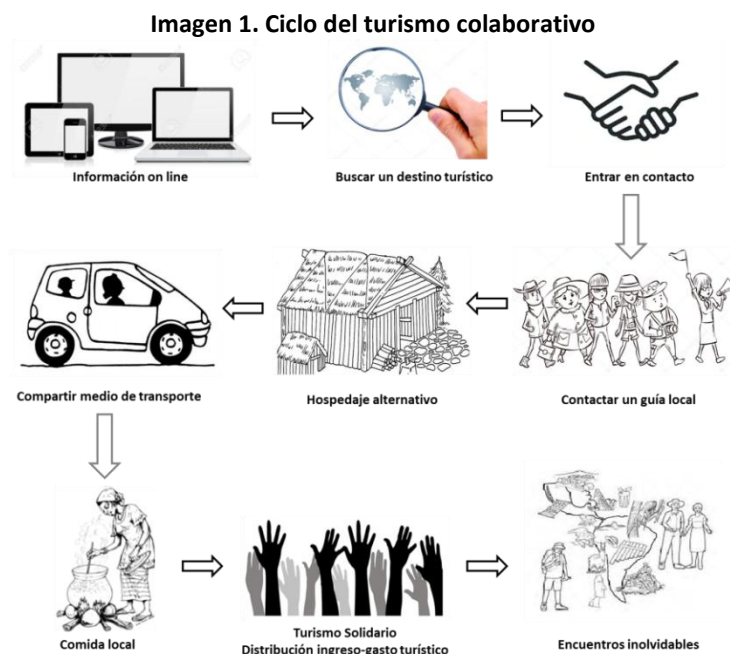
Imagen 1. Ciclo del turismo colaborativo

Información on line

Buscar un destino turístico

Entrar en contacto

Compartir medio de transporte

Hospedaje alternativo

Contactar un guía local

Comida local

Turismo Solidario
Distribución ingreso-gasto turístico

Encuentros inolvidables